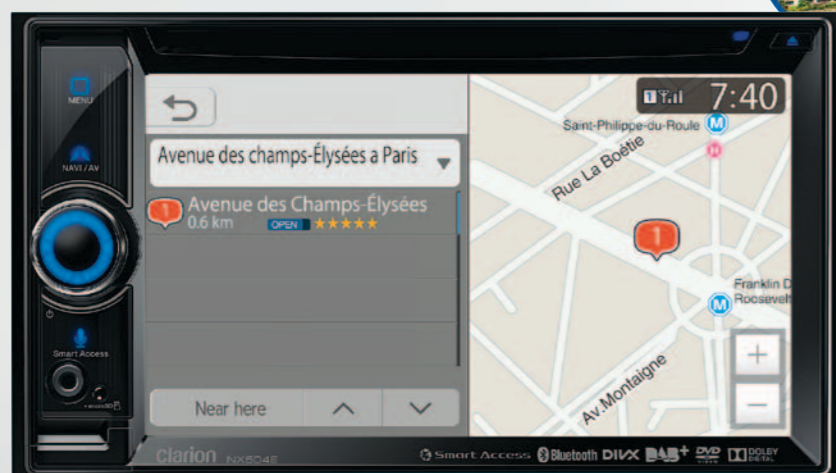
MENU

NAVI / AV

Smart Access

Avenue des champs-Élysées a Paris

1 Avenue des Champs-Élysées
0.6 km OPEN ★★★★★

Near here

7:40

Saint-Philippe-du-Roule

Rue La Boétie

1

Franklin D Roosevelt

Av.Montaigne

+

−

clarion NX504E

Smart Access Bluetooth DIVX DAB+ DVD DOLBY DIGITAL